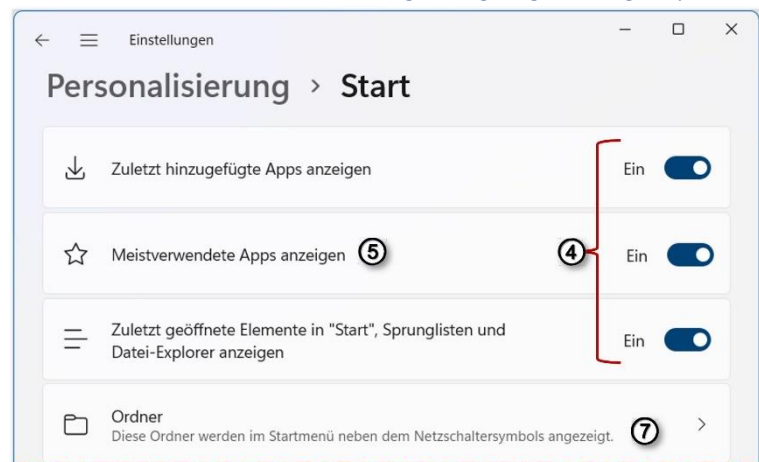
Einstellungen

Personalisierung > Start

Zuletzt hinzugefügte Apps anzeigen

Ein

Meistverwendete Apps anzeigen ⑤

④

Ein

Zuletzt geöffnete Elemente in "Start", Sprunglisten und Datei-Explorer anzeigen

Ein

Ordner
Diese Ordner werden im Startmenü neben dem Netzschaltersymbols angezeigt. ⑦